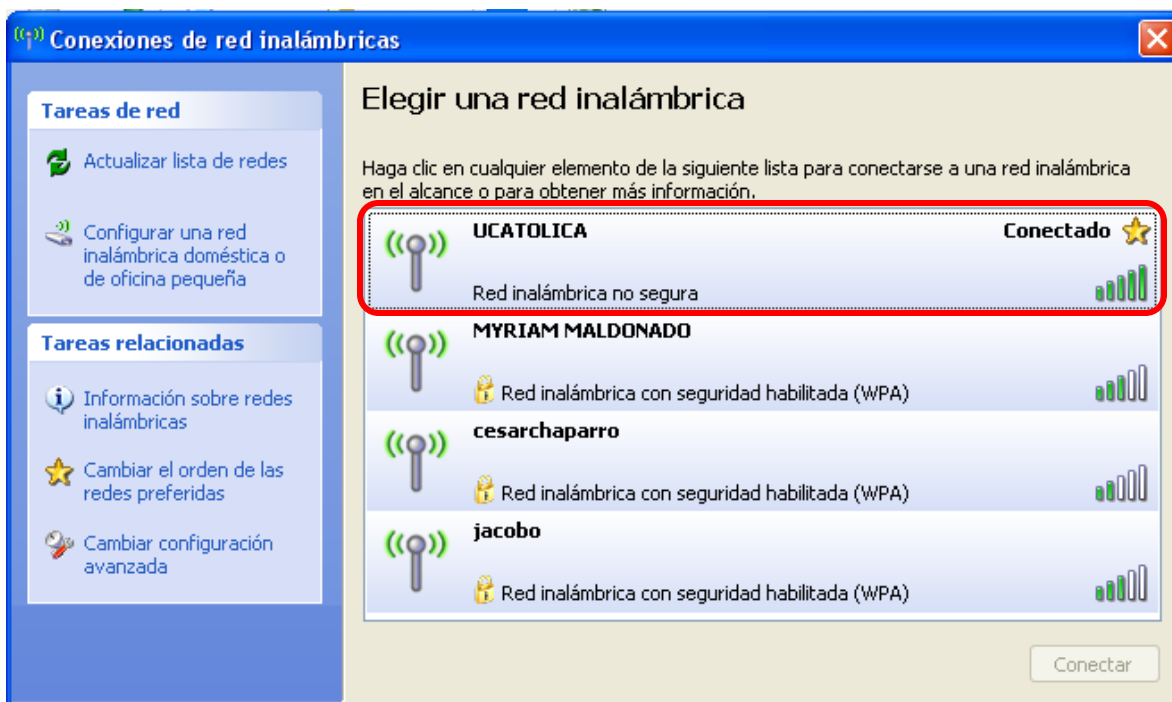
Conexiones de red inalámbricas

Tareas de red

Actualizar lista de redes

Configurar una red inalámbrica doméstica o de oficina pequeña

Tareas relacionadas

Información sobre redes inalámbricas

Cambiar el orden de las redes preferidas

Cambiar configuración avanzada

Elegir una red inalámbrica

Haga clic en cualquier elemento de la siguiente lista para conectarse a una red inalámbrica en el alcance o para obtener más información.

UCATOLICA
Conectado
Red inalámbrica no segura

MYRIAM MALDONADO
Red inalámbrica con seguridad habilitada (WPA)

cesarchaparro
Red inalámbrica con seguridad habilitada (WPA)

jacobo
Red inalámbrica con seguridad habilitada (WPA)

Conectar